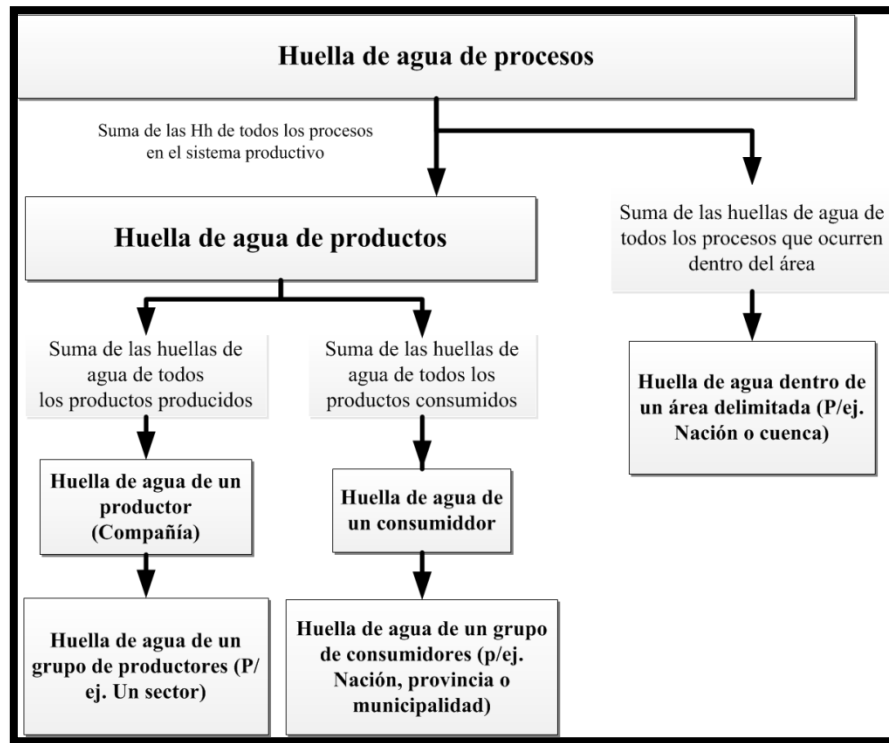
Huella de agua de procesos

Suma de las Hh de todos los procesos en el sistema productivo

Huella de agua de productos

Suma de las huellas de agua de todos los procesos que ocurren dentro del área

Suma de las huellas de agua de todos los productos producidos

Suma de las huellas de agua de todos los productos consumidos

Huella de agua dentro de un área delimitada (P/ej. Nación o cuenca)

Huella de agua de un productor (Compañía)

Huella de agua de un consumiddor

Huella de agua de un grupo de productores (P/ ej. Un sector)

Huella de agua de un grupo de consumidores (p/ej. Nación, provincia o municipalidad)